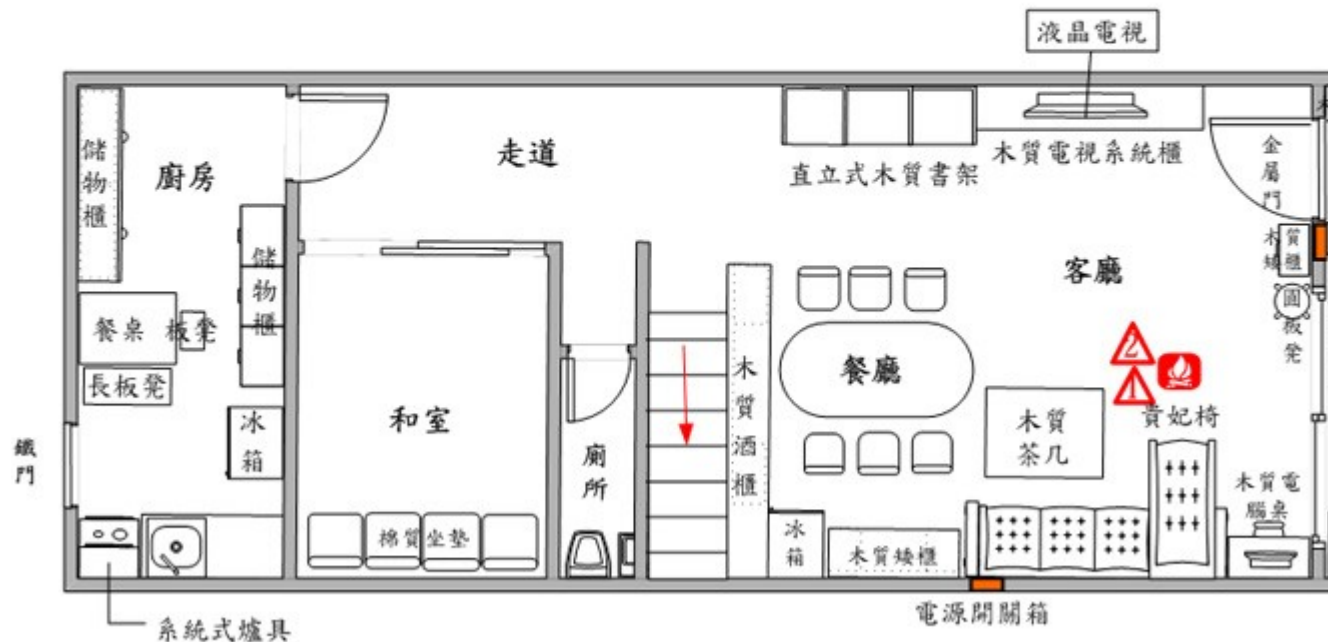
液晶電視

儲物櫃

廚房

走道

直立式木質書架

木質電視系統櫃

金屬門

木質矮櫃

客廳

圓板凳

儲物櫃

餐桌 板凳

長板凳

餐廳

木質酒櫃

木質茶几

2

1

貴妃椅

鐵門

冰箱

和室

廁所

木質電腦桌

棉質坐墊

冰箱

木質矮櫃

系統式爐具

電源開關箱